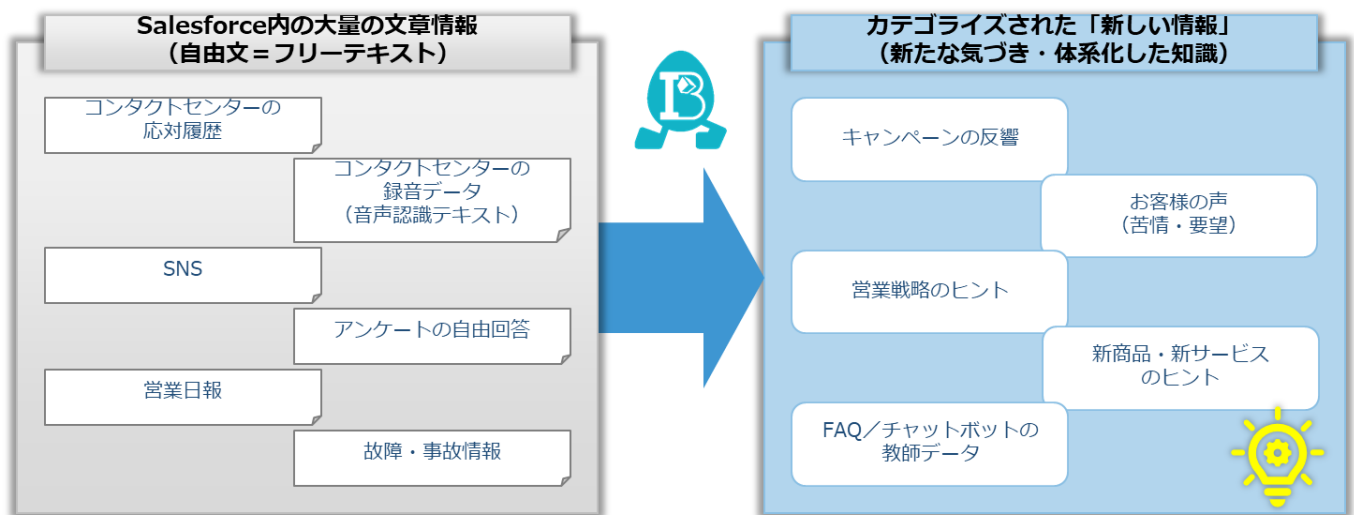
Salesforce内の大量の文章情報
（自由文＝フリーテキスト）

コンタクトセンターの
応対履歴

コンタクトセンターの
録音データ
（音声認識テキスト）

SNS

アンケートの自由回答

営業日報

故障・事故情報

カテゴライズされた「新しい情報」
（新たな気づき・体系化した知識）

キャンペーンの反響

お客様の声
（苦情・要望）

営業戦略のヒント

新商品・新サービス
のヒント

FAQ／チャットボットの
教師データ